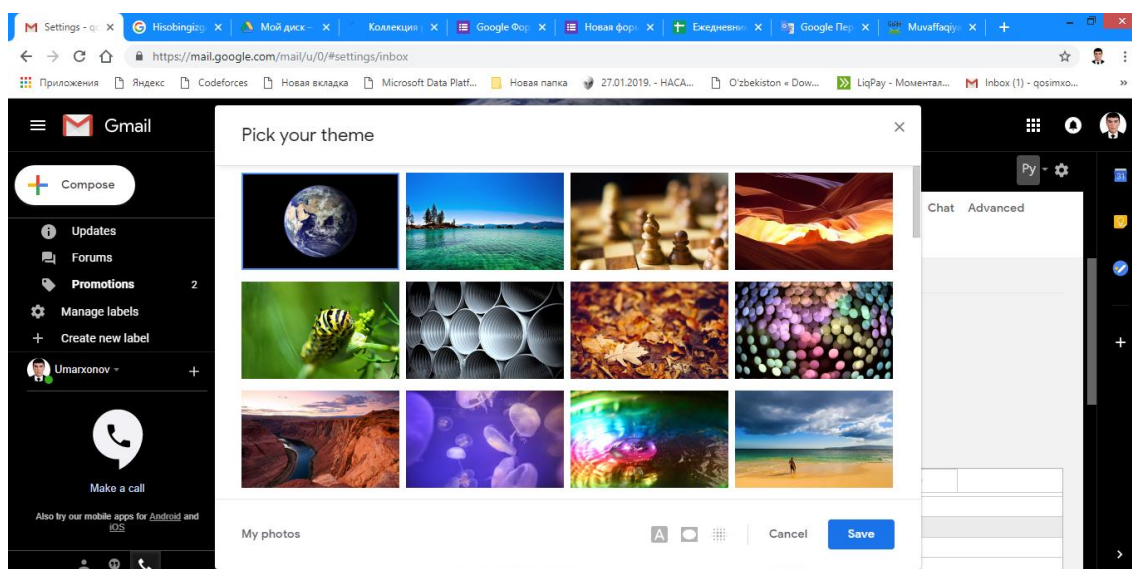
Settings - q ×
Hisobingiz ×
Мой диск - ×
Коллекция ×
Google Фор ×
Новая форм ×
Ежедневни ×
Google Пер ×
Muvaffaqiy ×
https://mail.google.com/mail/u/0/#settings/inbox
Приложения
Яндекс
Codeforces
Новая вкладка
Microsoft Data Platf...
Новая папка
27.01.2019. - НАСА...
O'zbekiston « Dow...
LiqPay - Моментал...
Inbox (1) - qosimxo...

Gmail
Compose
Updates
Forums
Promotions 2
Manage labels
Create new label
Umarxonov
Make a call
Also try our mobile apps for Android and iOS

Pick your theme
My photos
Cancel
Save

Ру
Chat Advanced